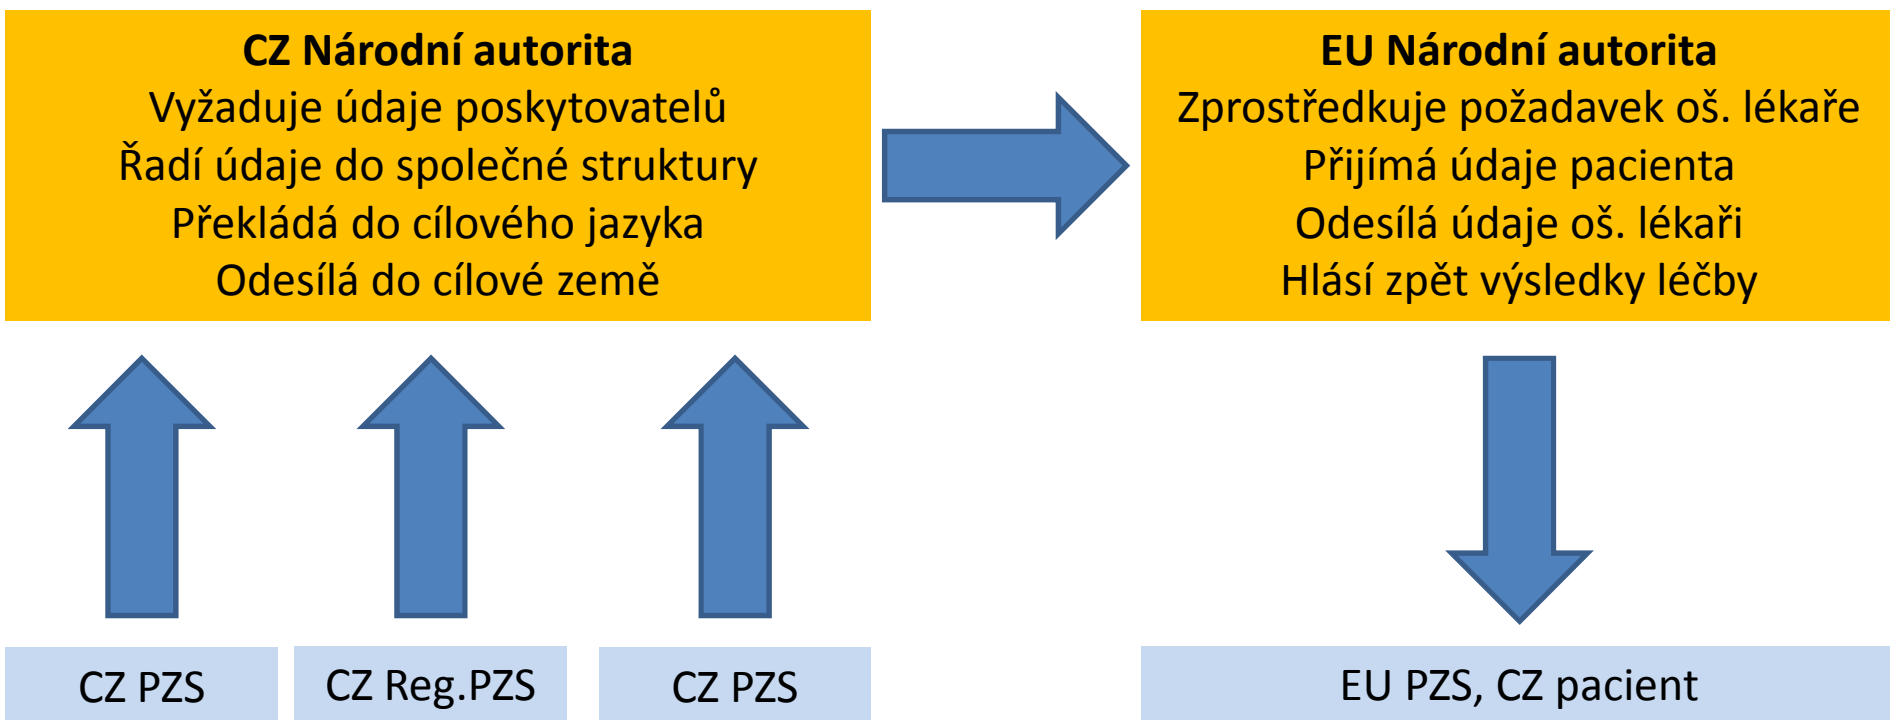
CZ Národní autorita
Vyžaduje údaje poskytovatelů
Řadí údaje do společné struktury
Překládá do cílového jazyka
Odesílá do cílové země

EU Národní autorita
Zprostředkuje požadavek oš. lékaře
Přijímá údaje pacienta
Odesílá údaje oš. lékaři
Hlásí zpět výsledky léčby

CZ PZS

CZ Reg.PZS

CZ PZS

EU PZS, CZ pacient